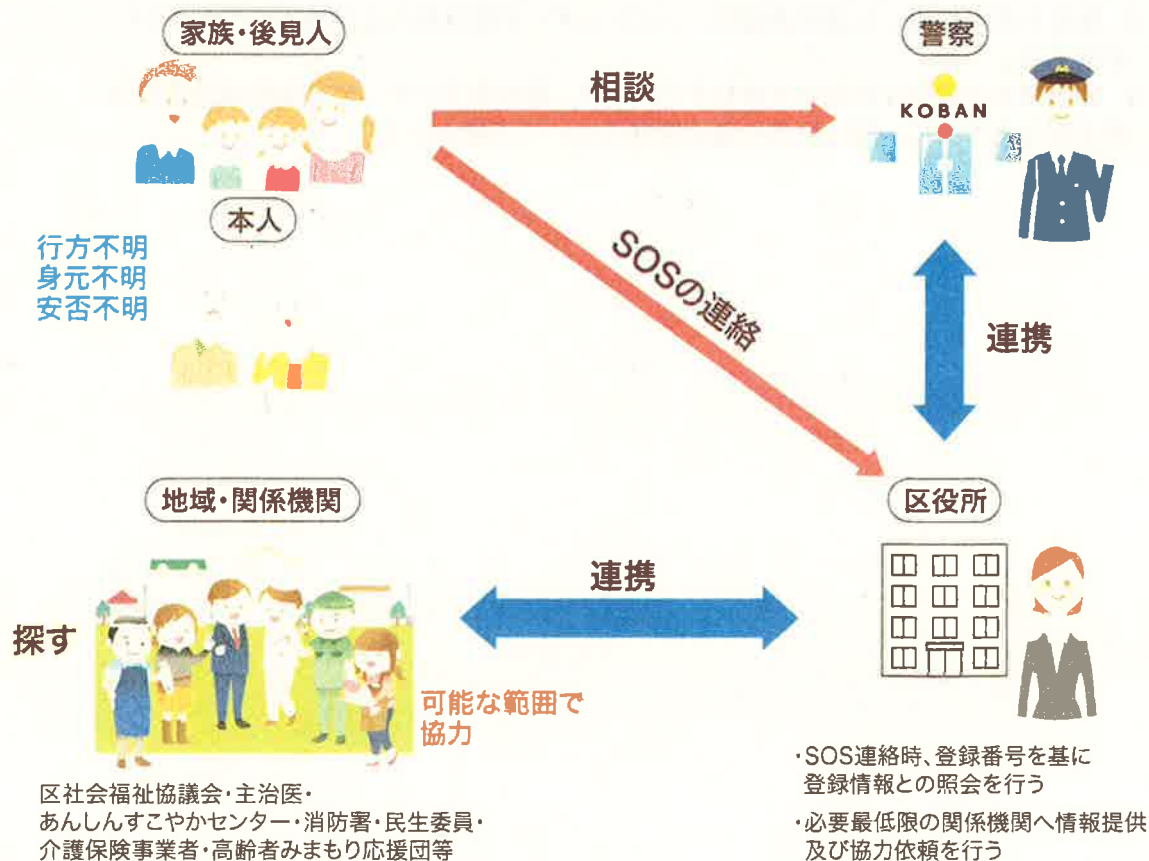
家族・後見人

相談

警察

KOBAN

本人

行方不明
身元不明
安否不明

SOSの連絡

連携

地域・関係機関

区役所

連携

探す

可能な範囲で協力

・SOS連絡時、登録番号を基に登録情報との照会を行う

・必要最低限の関係機関へ情報提供及び協力依頼を行う

区社会福祉協議会・主治医・あんしんすこやかセンター・消防署・民生委員・介護保険事業者・高齢者みまもり応援団等